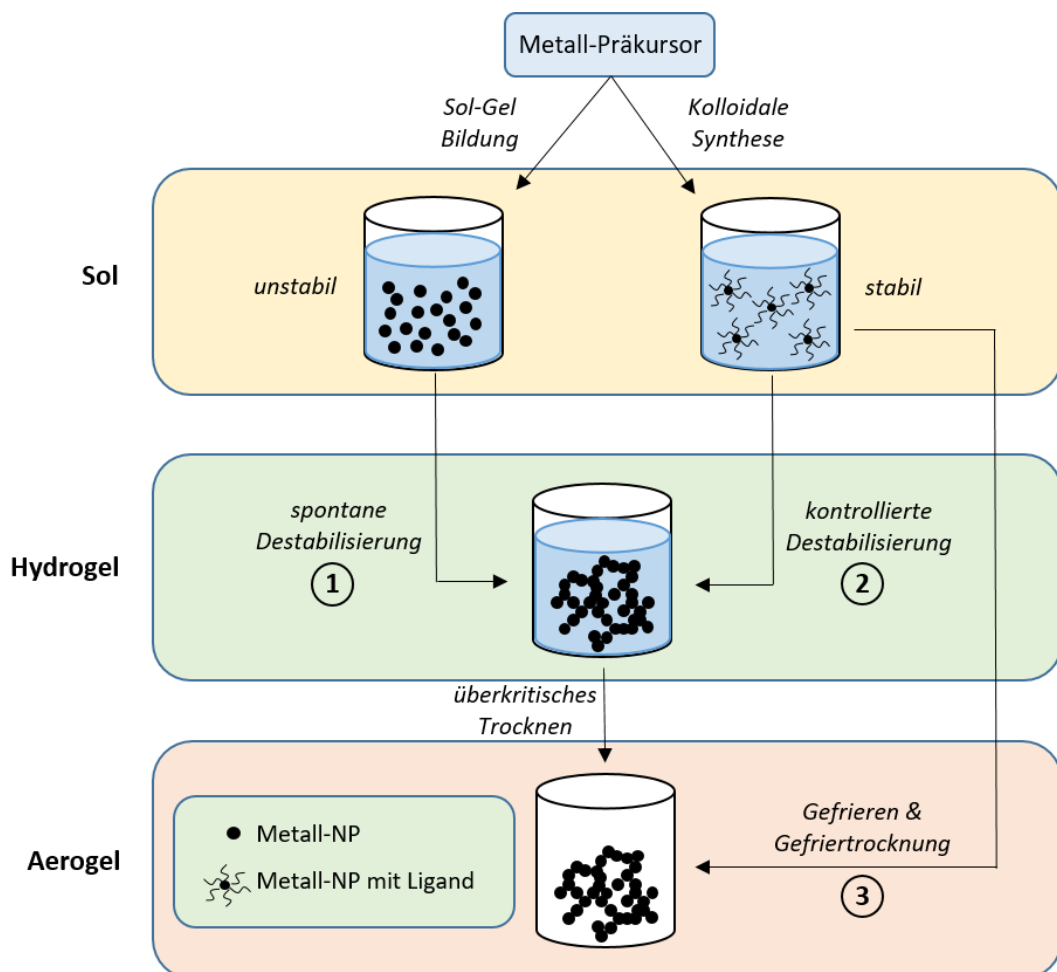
Metall-Präkursor

Sol-Gel Bildung

Kolloidale Synthese

Sol

unstabil

stabil

Hydrogel

spontane Destabilisierung

1

kontrollierte Destabilisierung

2

überkritisches Trocknen

Aerogel

Metall-NP

Metall-NP mit Ligand

Gefrieren & Gefriertrocknung

3